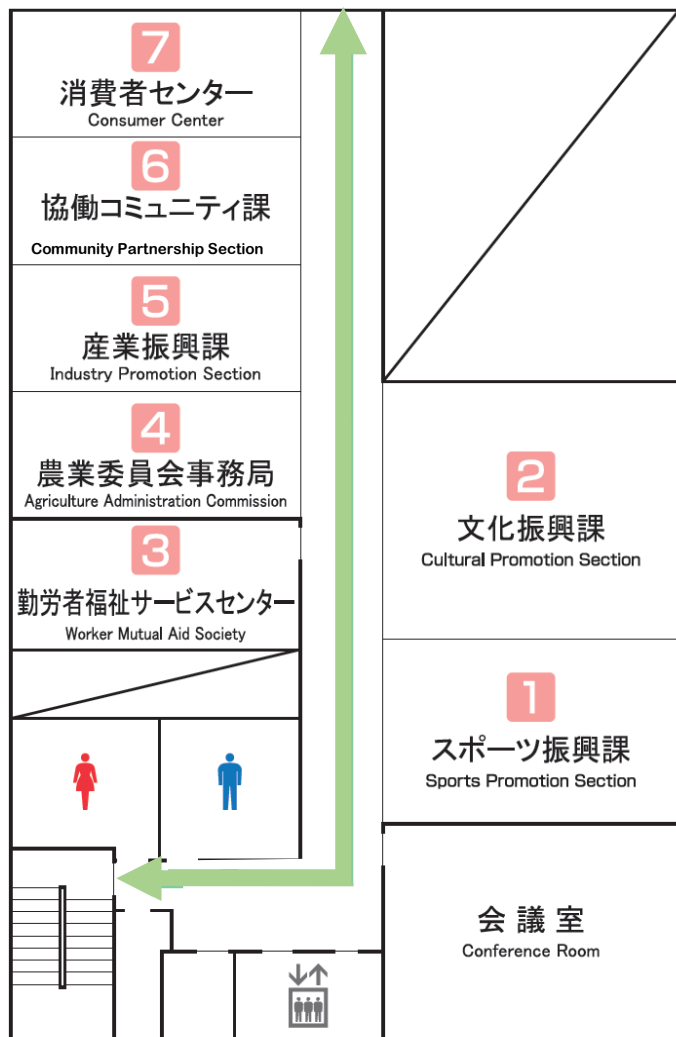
7
消費者センター
Consumer Center

6
協働コミュニティ課
Community Partnership Section

5
産業振興課
Industry Promotion Section

4
農業委員会事務局
Agriculture Administration Commission

3
勤労者福祉サービスセンター
Worker Mutual Aid Society

2
文化振興課
Cultural Promotion Section

1
スポーツ振興課
Sports Promotion Section

会議室
Conference Room